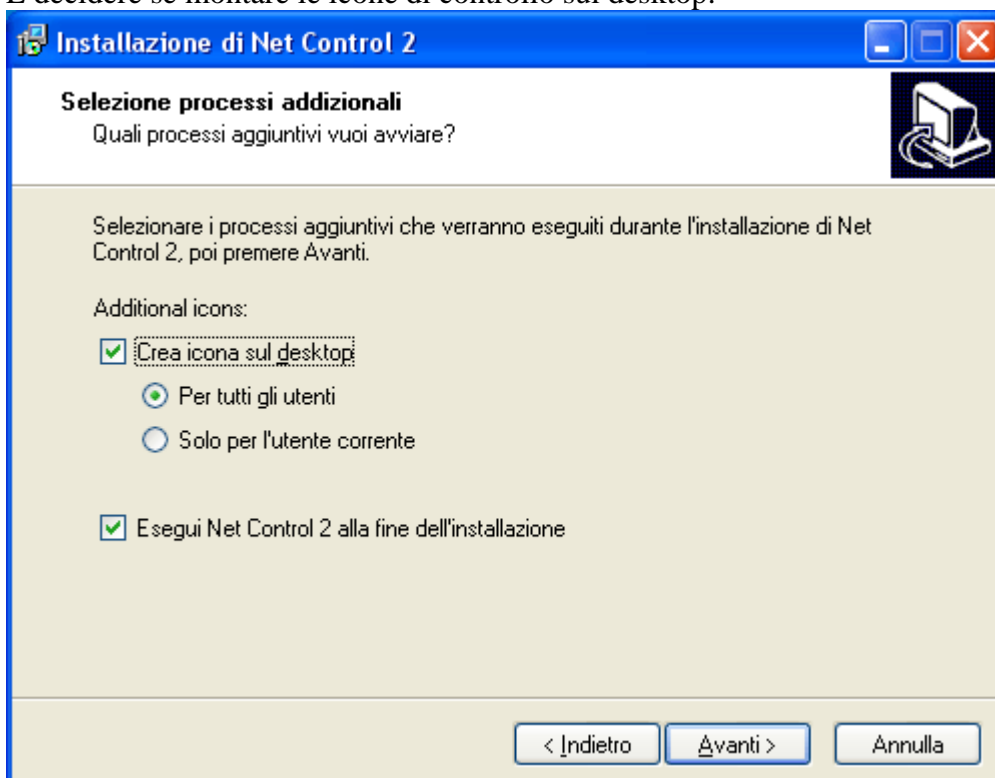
E decidere se montare le icone di controllo sul desktop.

Installazione di Net Control 2

Selezione processi addizionali
Quali processi aggiuntivi vuoi avviare?

Selezionare i processi aggiuntivi che verranno eseguiti durante l'installazione di Net Control 2, poi premere Avanti.

Additional icons:

Crea icona sul desktop

Per tutti gli utenti

Solo per l'utente corrente

Esegui Net Control 2 alla fine dell'installazione

< Indietro

Avanti >

Annulla